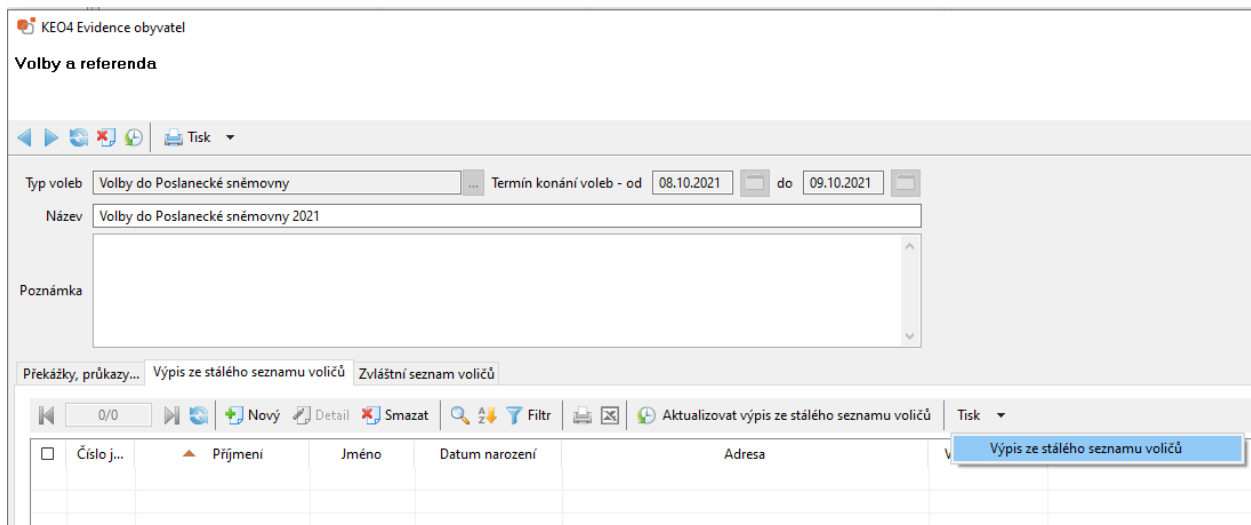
KEO4 Evidence obyvatel

Volby a referenda

Tisk

Typ voleb | Volby do Poslanecké sněmovny | ... | Termín konání voleb - od | 08.10.2021 | do | 09.10.2021

Název | Volby do Poslanecké sněmovny 2021

Poznámka

Překážky, průkazy... | Výpis ze stálého seznamu voličů | Zvláštní seznam voličů

0/0 | Nový | Detail | Smazat | Filtr | Aktualizovat výpis ze stálého seznamu voličů | Tisk

Výpis ze stálého seznamu voličů

| | Číslo j... | Příjmení | Jméno | Datum narození | Adresa | V |
|---|---|---|---|---|---|---|